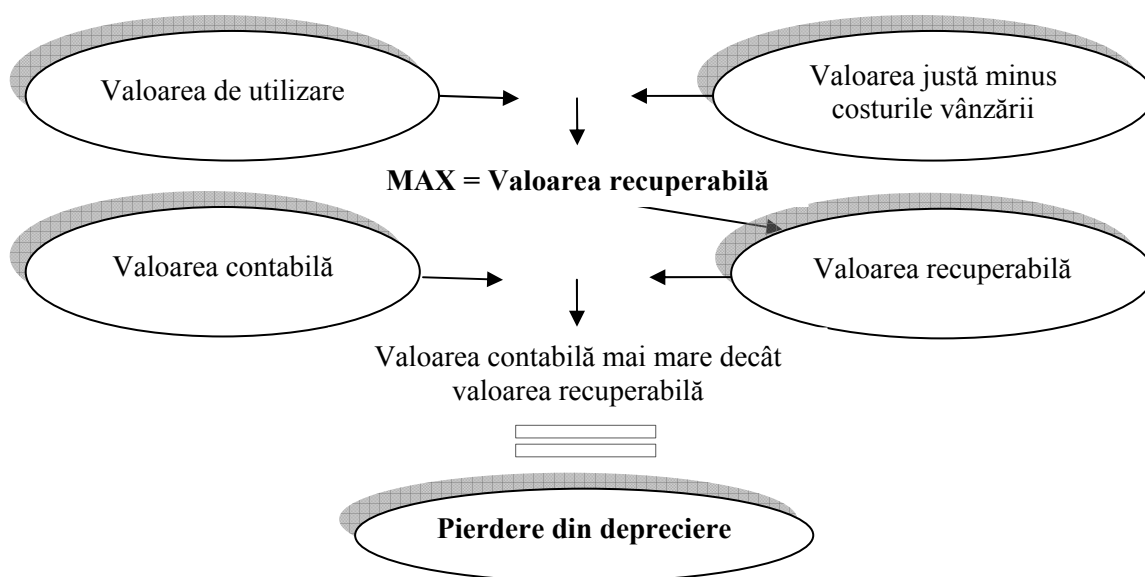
Valoarea de utilizare

Valoarea justă minus costurile vânzării

MAX = Valoarea recuperabilă

Valoarea contabilă

Valoarea recuperabilă

Valoarea contabilă mai mare decât valoarea recuperabilă

Pierdere din depreciere